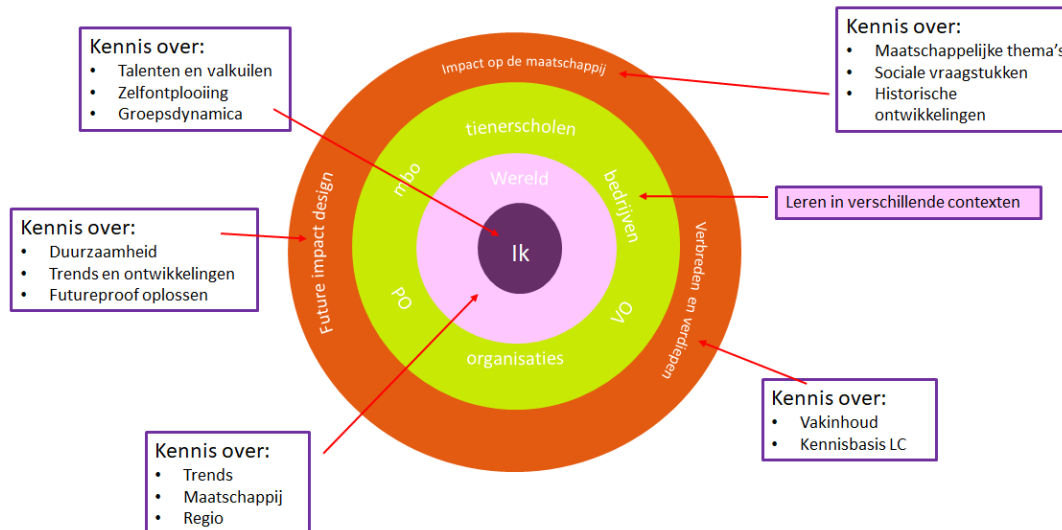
Kennis over:
- Talenten en valkuilen
- Zelfontplooiing
- Groepsdynamica

Kennis over:
- Maatschappelijke thema's
- Sociale vraagstukken
- Historische ontwikkelingen

Impact op de maatschappij

tienerscholen

mbo

Wereld

bedrijven

Leren in verschillende contexten

Kennis over:
- Duurzaamheid
- Trends en ontwikkelingen
- Futureproof oplossen

Future impact design

Ik

Verbreden en verdiepen

PO

VO

organisaties

Kennis over:
- Vakinhoud
- Kennisbasis LC

Kennis over:
- Trends
- Maatschappij
- Regio